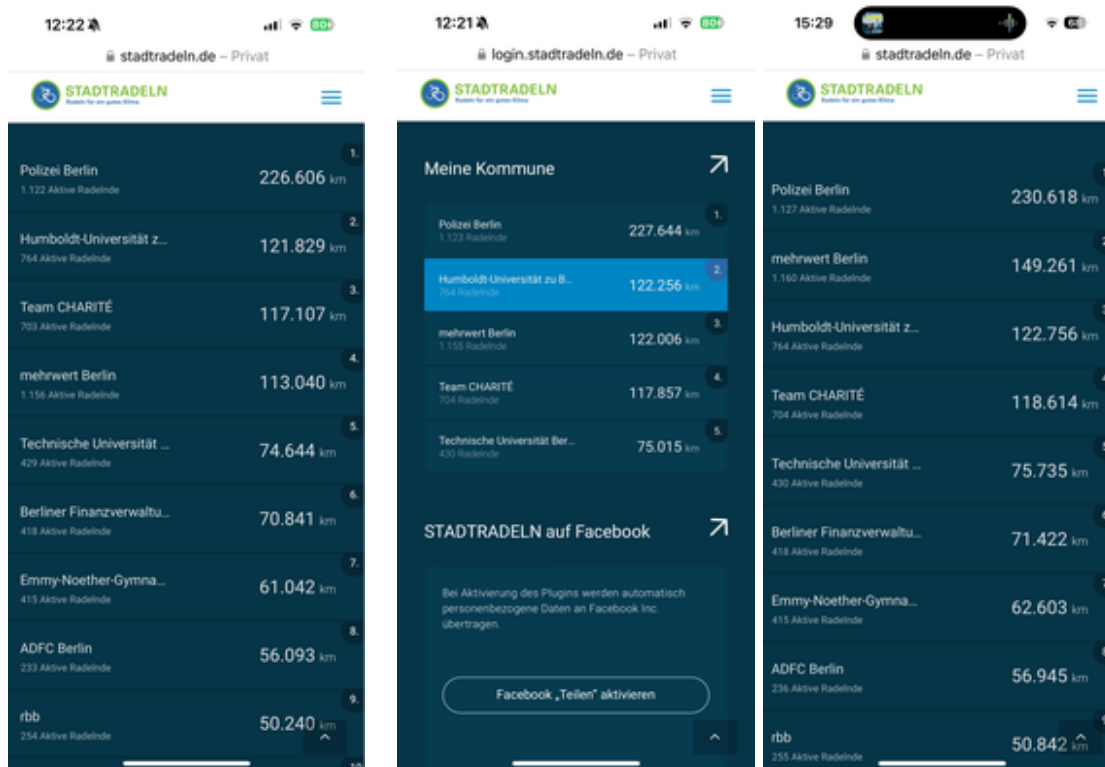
12:22
stadtradeln.de – Privat
STADTRADELN
Radeln für ein gutes Klima

Polizei Berlin
1.122 Aktive Radelnde
226.606 km
1.

Humboldt-Universität z...
764 Aktive Radelnde
121.829 km
2.

Team CHARITÉ
703 Aktive Radelnde
117.107 km
3.

mehrwert Berlin
1.156 Aktive Radelnde
113.040 km
4.

Technische Universität ...
429 Aktive Radelnde
74.644 km
5.

Berliner Finanzverwaltu...
418 Aktive Radelnde
70.841 km
6.

Emmy-Noether-Gymna...
415 Aktive Radelnde
61.042 km
7.

ADFC Berlin
233 Aktive Radelnde
56.093 km
8.

rbb
254 Aktive Radelnde
50.240 km
9.

12:21
login.stadtradeln.de – Privat
STADTRADELN
Radeln für ein gutes Klima

Meine Kommune

Polizei Berlin
1.123 Radelnde
227.644 km
1.

Humboldt-Universität zu B...
764 Radelnde
122.256 km
2.

mehrwert Berlin
1.155 Radelnde
122.006 km
3.

Team CHARITÉ
704 Radelnde
117.857 km
4.

Technische Universität Ber...
430 Radelnde
75.015 km
5.

STADTRADELN auf Facebook

Bei Aktivierung des Plugins werden automatisch personenbezogene Daten an Facebook Inc. übertragen.

Facebook „Teilen" aktivieren

15:29
stadtradeln.de – Privat
STADTRADELN
Radeln für ein gutes Klima

Polizei Berlin
1.127 Aktive Radelnde
230.618 km

mehrwert Berlin
1.160 Aktive Radelnde
149.261 km

Humboldt-Universität z...
764 Aktive Radelnde
122.756 km

Team CHARITÉ
704 Aktive Radelnde
118.614 km

Technische Universität ...
430 Aktive Radelnde
75.735 km

Berliner Finanzverwaltu...
418 Aktive Radelnde
71.422 km

Emmy-Noether-Gymna...
415 Aktive Radelnde
62.603 km

ADFC Berlin
236 Aktive Radelnde
56.945 km

rbb
255 Aktive Radelnde
50.842 km